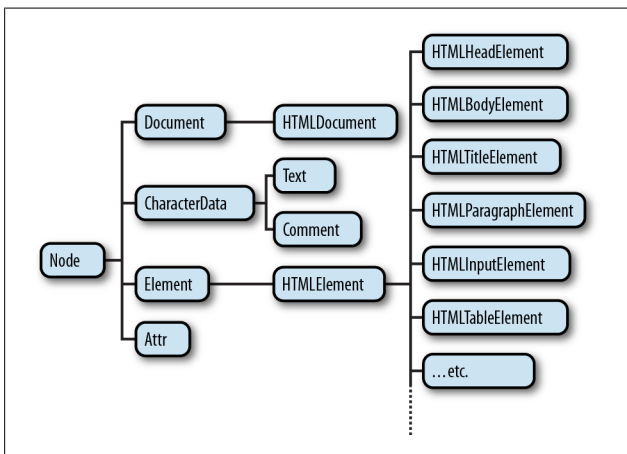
Node

Document

CharacterData

Element

Attr

HTMLDocument

Text

Comment

HTMLElement

HTMLHeadElement

HTMLBodyElement

HTMLTitleElement

HTMLParagraphElement

HTMLInputElement

HTMLTableElement

...etc.